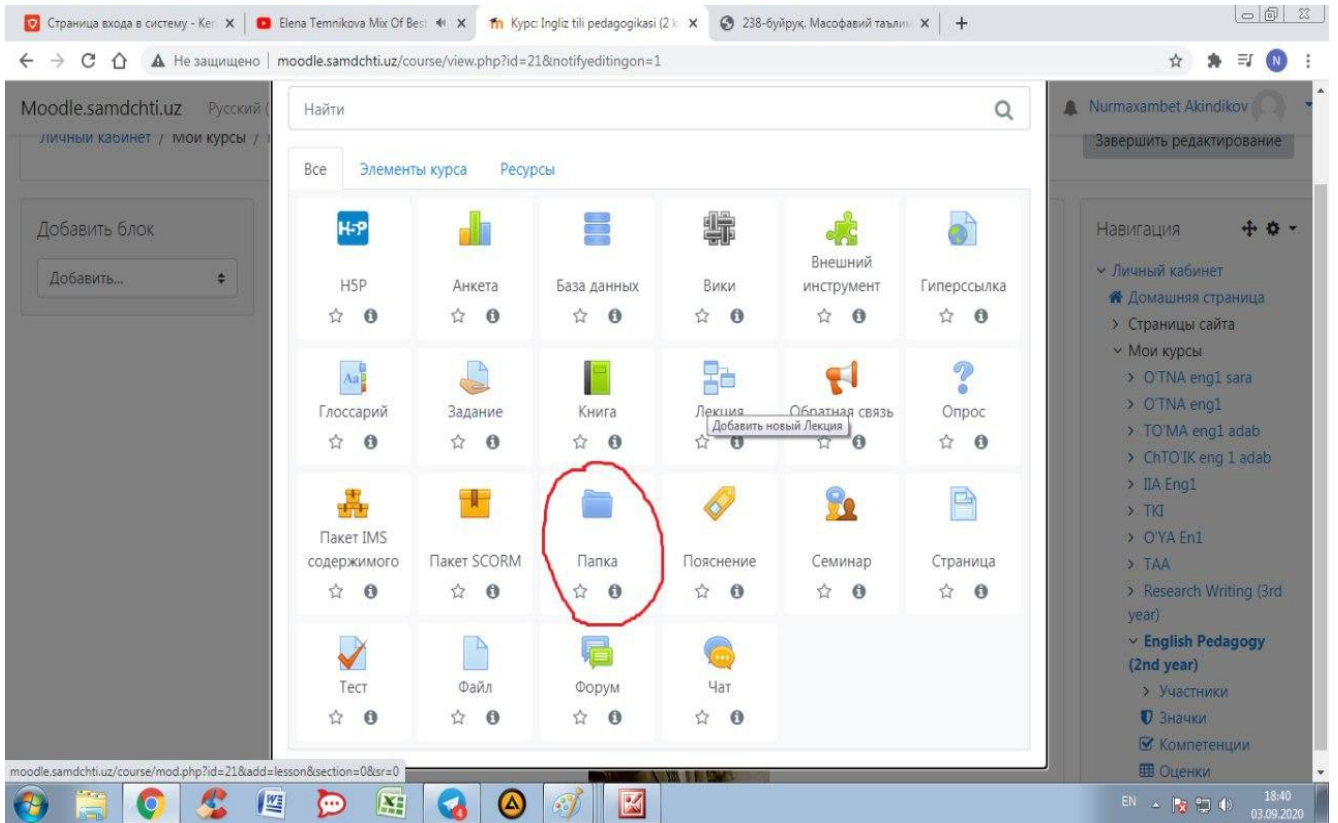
Страница входа в систему - Ке
Elena Temnikova Mix Of Best
Курс: Ingliz tili pedagogikasi (2 k
238-буйруқ, Масофавий таълим
+

Не защищено | moodle.samdchti.uz/course/view.php?id=21&notifyeditingon=1

Moodle.samdchti.uz Русский
Личный кабинет / Мои курсы /

Nurmaxambet Akindikov
Завершить редактирование

Добавить блок
Добавить...

Найти

Все Элементы курса Ресурсы

H5P
Анкета
База данных
Вики
Внешний инструмент
Гиперссылка
Глоссарий
Задание
Книга
Лекция
Обратная связь
Добавить новый Лекция
Опрос
Пакет IMS содержимого
Пакет SCORM
Папка
Пояснение
Семинар
Страница
Тест
Файл
Форум
Чат

Навигация
Личный кабинет
Домашняя страница
Страницы сайта
Мои курсы
O'TNA eng1 sara
O'TNA eng1
TO'MA eng1 adab
ChTO'IK eng 1 adab
IIA Eng1
TKI
O'YA En1
TAA
Research Writing (3rd year)
English Pedagogy (2nd year)
Участники
Значки
Компетенции
Оценки

moodle.samdchti.uz/course/mod.php?id=21&add=lesson&section=0&sr=0

EN 18:40 03.09.2020